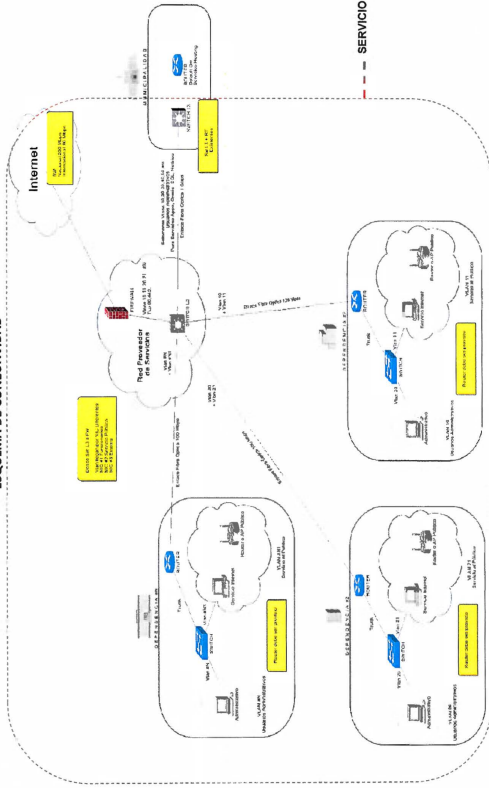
SERVICIO

Internet

Red Proveedor de Servicios

FIREWALL

SWITCH L3

ROUTER

SWITCH

Trunk

DEPENDENCIA #1

DEPENDENCIA #2

DEPENDENCIA #3

Servicio Internet

Router o AP Publico

VLAN 1 Servicio al Publico

VLAN 2 Servicio al Publico

VLAN 3 Servicio al Publico

VLAN #1 USUARIOS ADMINISTRATIVOS

VLAN #2 USUARIOS ADMINISTRATIVOS

VLAN #3 Usuarios Administrativos

Router doble red privada

Administrativo

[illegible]